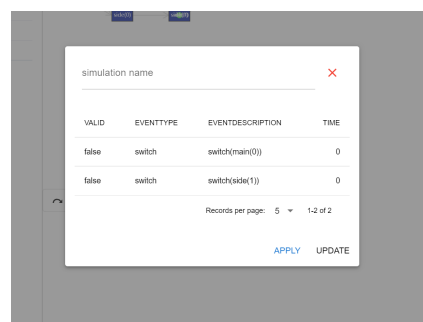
simulation name

×

| VALID | EVENTTYPE | EVENTDESCRIPTION | TIME |
|---|---|---|---|
| false | switch | switch(main(0)) | 0 |
| false | switch | switch(side(1)) | 0 |

Records per page: 5 ▾ 1-2 of 2

APPLY UPDATE